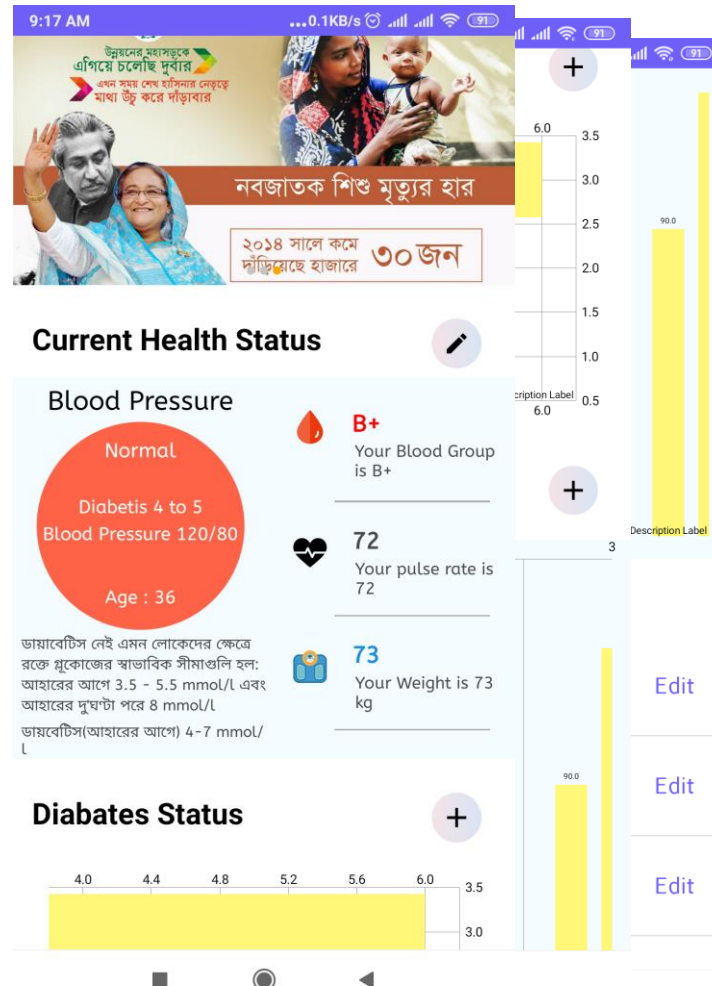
9:17 AM ...0.1KB/s 91

উন্নয়নের মহাসড়কে এগিয়ে চলেছি দুর্বার
এখন সময় শেখ হাসিনার নেতৃত্বে মাথা উঁচু করে দাঁড়াবার

নবজাতক শিশু মৃত্যুর হার
২০১৪ সালে কমে দাঁড়িয়েছে হাজারে ৩০ জন

Current Health Status

Blood Pressure

Normal

Diabetis 4 to 5
Blood Pressure 120/80

Age : 36

ডায়াবেটিস নেই এমন লোকেদের ক্ষেত্রে রক্তে গ্লুকোজের স্বাভাবিক সীমাগুলি হল: আহারের আগে 3.5 - 5.5 mmol/l এবং আহারের দু'ঘন্টা পরে 8 mmol/l

ডায়াবেটিস(আহারের আগে) 4-7 mmol/l

B+
Your Blood Group is B+

72
Your pulse rate is 72

73
Your Weight is 73 kg

Diabates Status

4.0 4.4 4.8 5.2 5.6 6.0
3.5
3.0

6.0
3.5
3.0
2.5
2.0
1.5
1.0
0.5
cription Label
6.0

90.0
Description Label

3
90.0

Edit
Edit
Edit